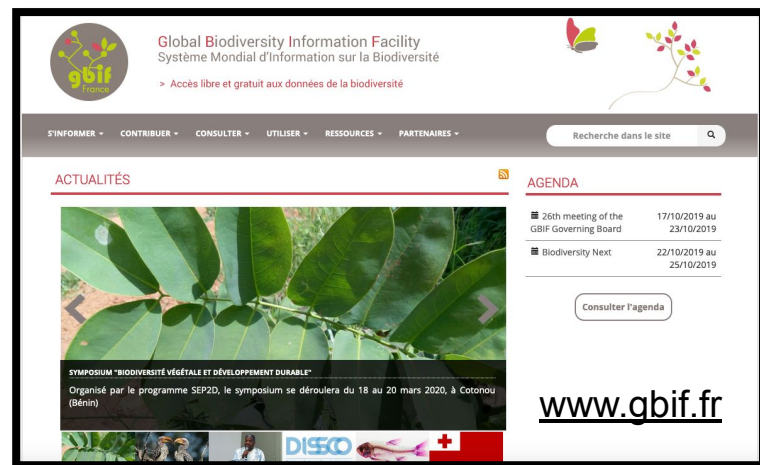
gbif France

Global Biodiversity Information Facility
Système Mondial d'Information sur la Biodiversité

> Accès libre et gratuit aux données de la biodiversité

S'INFORMER ▾ CONTRIBUER ▾ CONSULTER ▾ UTILISER ▾ RESSOURCES ▾ PARTENAIRES ▾

Recherche dans le site

ACTUALITÉS

SYMPOSIUM "BIODIVERSITÉ VÉGÉTALE ET DÉVELOPPEMENT DURABLE"

Organisé par le programme SEP2D, le symposium se déroulera du 18 au 20 mars 2020, à Cotonou (Bénin)

DISSCO

AGENDA

| | |
|---|---|
| 26th meeting of the GBIF Governing Board | 17/10/2019 au 23/10/2019 |
| Biodiversity Next | 22/10/2019 au 25/10/2019 |

Consulter l'agenda

www.gbif.fr